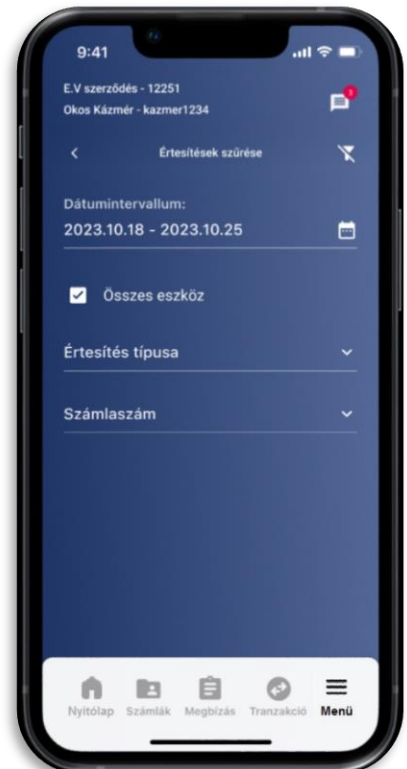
9:41

E.V szerződés - 12251
Okos Kázmér - kazmer1234

Értesítések szűrése

Dátumintervallum:
2023.10.18 - 2023.10.25

Összes eszköz

Értesítés típusa

Számlaszám

Nyitólap Számlák Megbízás Tranzakció Menü